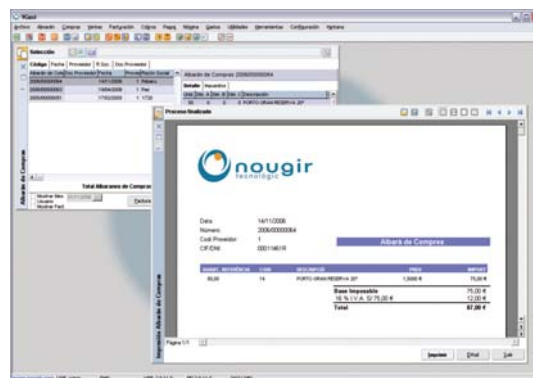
Kiwi

Archivo Almacén Compras Ventas Facturación Cobros Pagos Nóminas Gastos Utilidades Herramientas Configuración Ventana

Selección

Código Fecha Proveedor R.Soc. Doc.Proveedor

Albarán de Compras 2006/0000064

Detalle Impuestos

2 PORTO GRAN RESERVA 20º

Albarán de Compras

Total Albaranes de Compras

Mostrar Año

Usuario

Mostrar Pend.

Factura

Proceso finalizado

nougir
tecnologic

Data 14/11/2006
Número 2006/0000064
Codi Proveïdor 1
CIF/DNI 00011461R

Albarà de Compres

| CODI REFERÈNCIA | CODI | DESCRIPCIÓ | PREU | IMPORT |
|---|---|---|---|---|
| 00,00 | 14 | PORTO GRAN RESERVA 20º | 1,5000 € | 75,00 € |

Base Imposable 75,00 €
16 % I.V.A. S/ 75,00 € 12,00 €
Total 87,00 €

Impresión Albarán de Compras

Página 1/1

Imprimir Email Salir